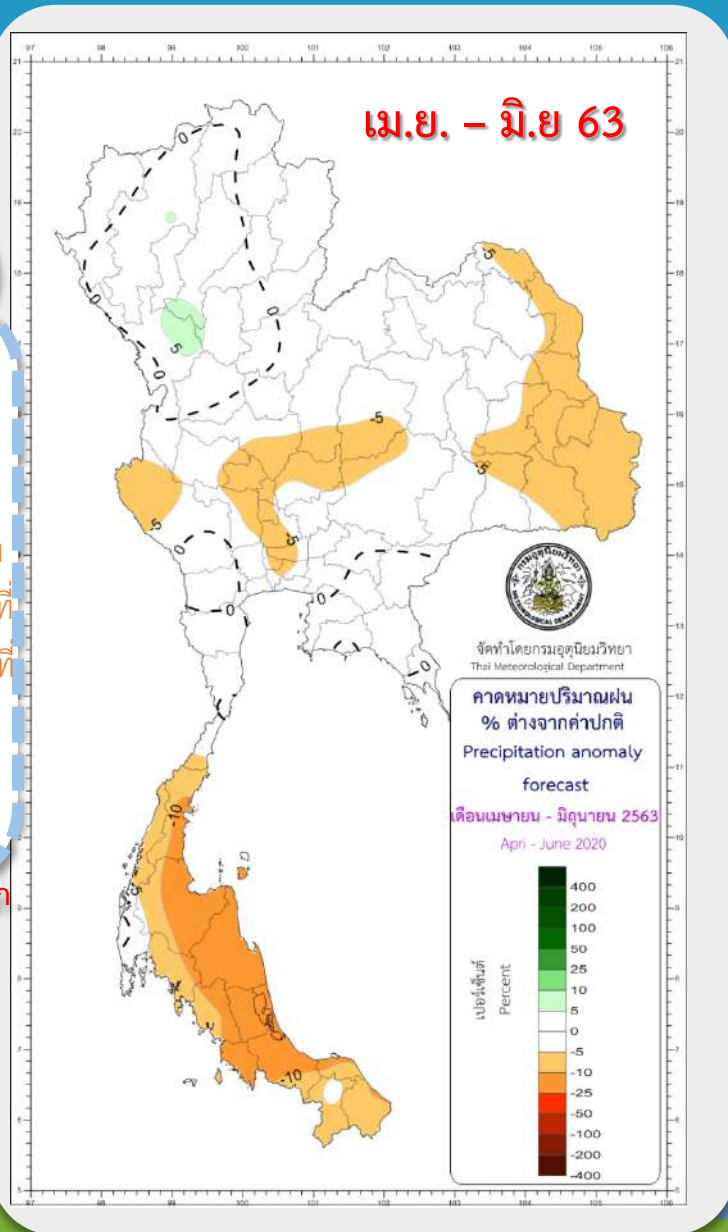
97 98 99 100 101 102 103 104 105 106

21 20 19 18 17 16 15 14 13 12 11 10 9 8 7 6 5

เม.ย. – มิ.ย 63

0
0
0
5
0
5
-5
-5
-5
-5
0
0
0
0
-10
-5
-10

จัดทำโดยกรมอุตุนิยมวิทยา
Thai Meteorological Department

คาดหมายปริมาณฝน
% ต่างจากค่าปกติ
Precipitation anomaly
forecast
เดือนเมษายน - มิถุนายน 2563
Apri - June 2020

เปอร์เซ็นต์
Percent

400
200
100
50
25
10
5
0
-5
-10
-25
-50
-100
-200
-400